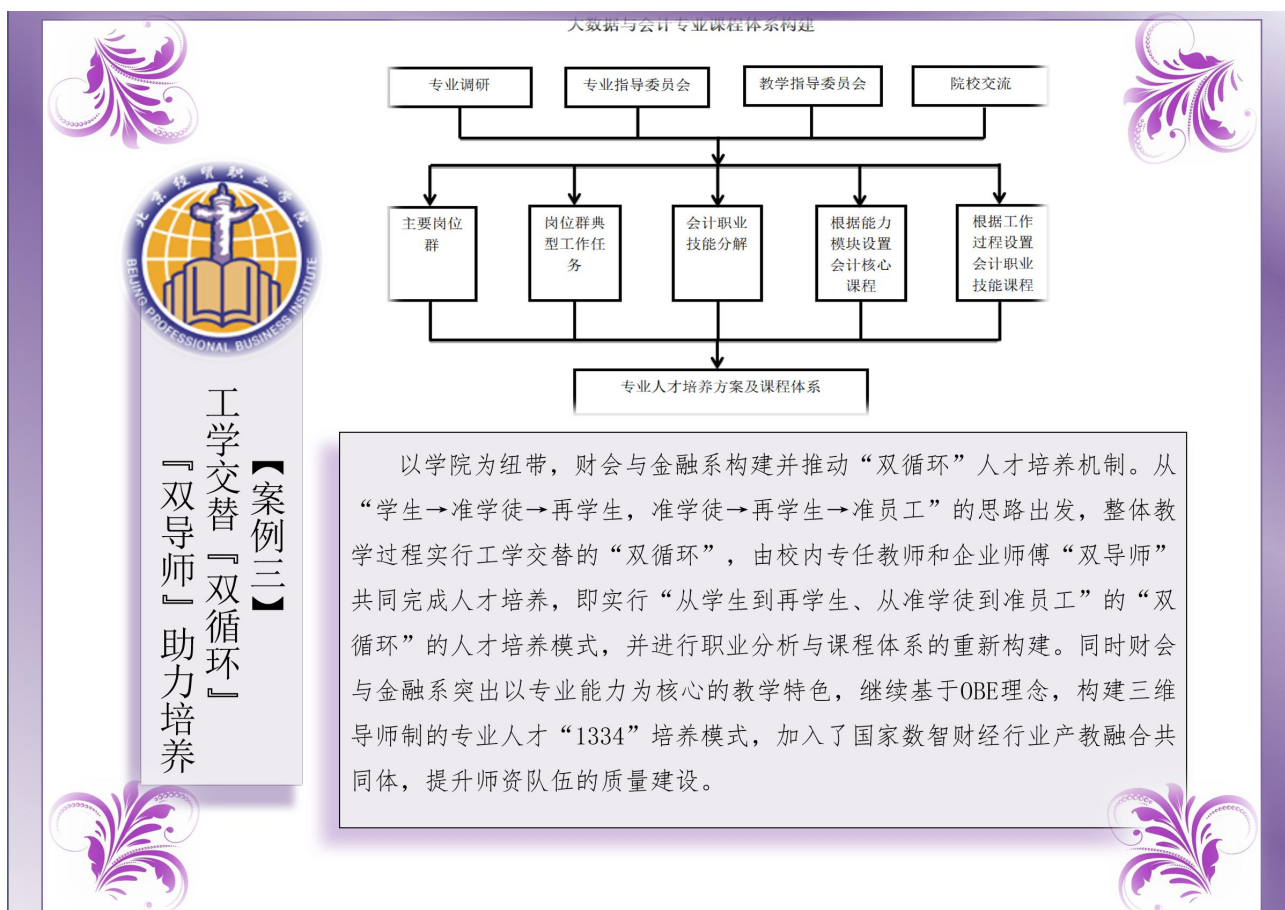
大数据与会计专业课程体系构建

专业调研
专业指导委员会
教学指导委员会
院校交流

主要岗位群
岗位群典型工作任务
会计职业技能分解
根据能力模块设置会计核心课程
根据工作过程设置会计职业技能课程

专业人才培养方案及课程体系

北京经贸职业学院
BEIJING PROFESSIONAL BUSINESS INSTITUTE

【案例三】
工学交替『双循环』
『双导师』助力培养

以学院为纽带，财会与金融系构建并推动“双循环”人才培养机制。从“学生→准学徒→再学生，准学徒→再学生→准员工”的思路出发，整体教学过程实行工学交替的“双循环”，由校内专任教师和企业师傅“双导师”共同完成人才培养，即实行“从学生到再学生、从准学徒到准员工”的“双循环”的人才培养模式，并进行职业分析与课程体系的重新构建。同时财会与金融系突出以专业能力为核心的教学特色，继续基于OBE理念，构建三维导师制的专业人才“1334”培养模式，加入了国家数智财经行业产教融合共同体，提升师资队伍的质量建设。